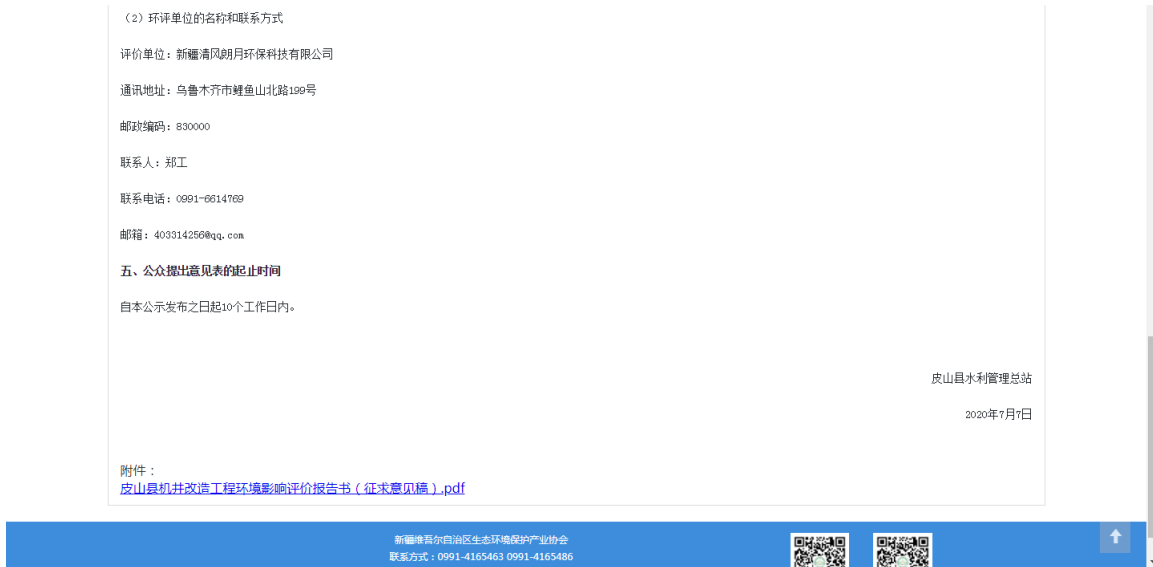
（2）环评单位的名称和联系方式

评价单位：新疆清风朗月环保科技有限公司

通讯地址：乌鲁木齐市鲤鱼山北路199号

邮政编码：830000

联系人：郑工

联系电话：0991-6614769

邮箱：403314256@qq.com

五、公众提出意见表的起止时间

自本公示发布之日起10个工作日内。

皮山县水利管理总站

2020年7月7日

附件：
皮山县机井改造工程环境影响评价报告书（征求意见稿）.pdf

新疆维吾尔自治区生态环境保护产业协会
联系方式：0991-4165463 0991-4165486